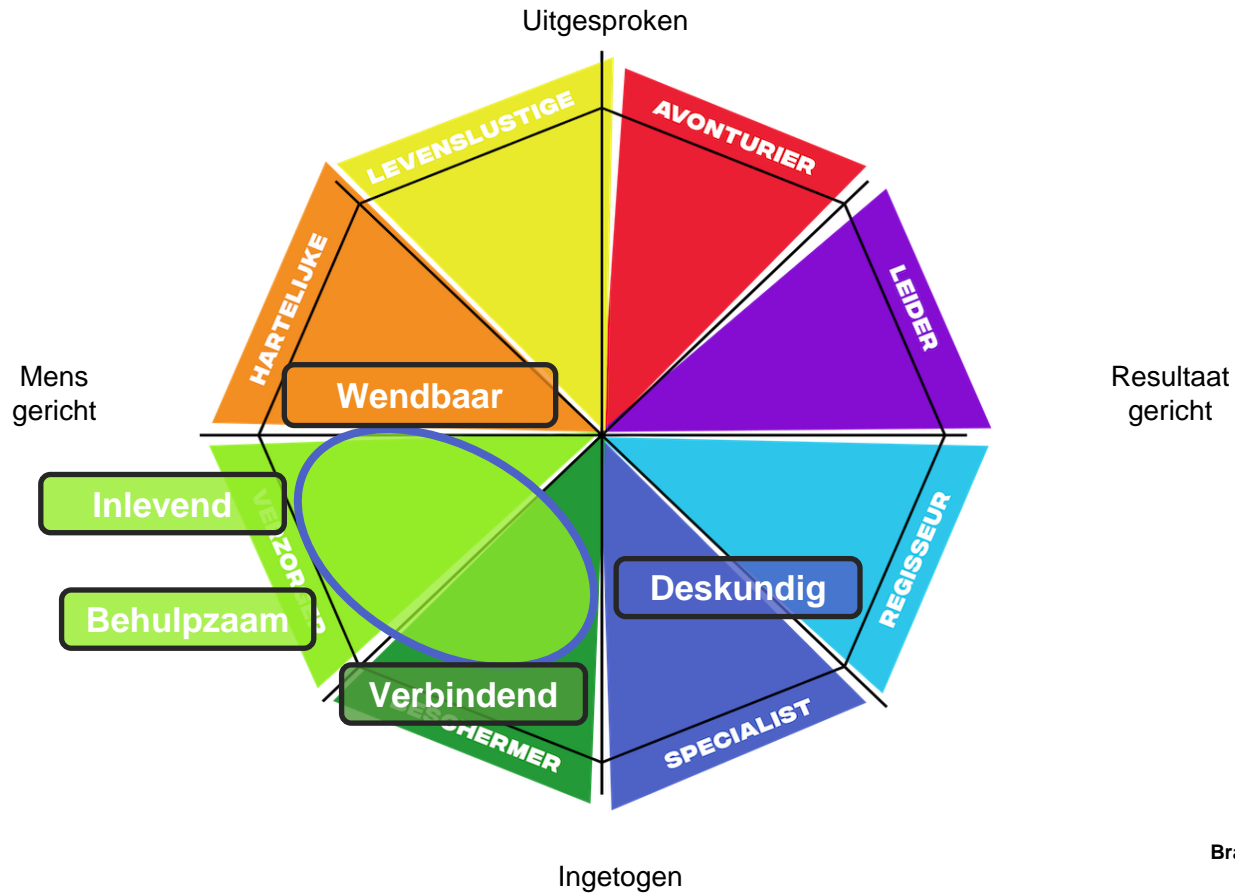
Uitgesproken

LEVENSLUSTIGE

AVONTURIER

HARTELIJKE

LEIDER

Mens gericht

Wendbaar

Resultaat gericht

Inlevend

VERZOR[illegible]

Behulpzaam

Deskundig

REGISSEUR

Verbindend

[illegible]SCHERMER

SPECIALIST

Ingetogen

Bra